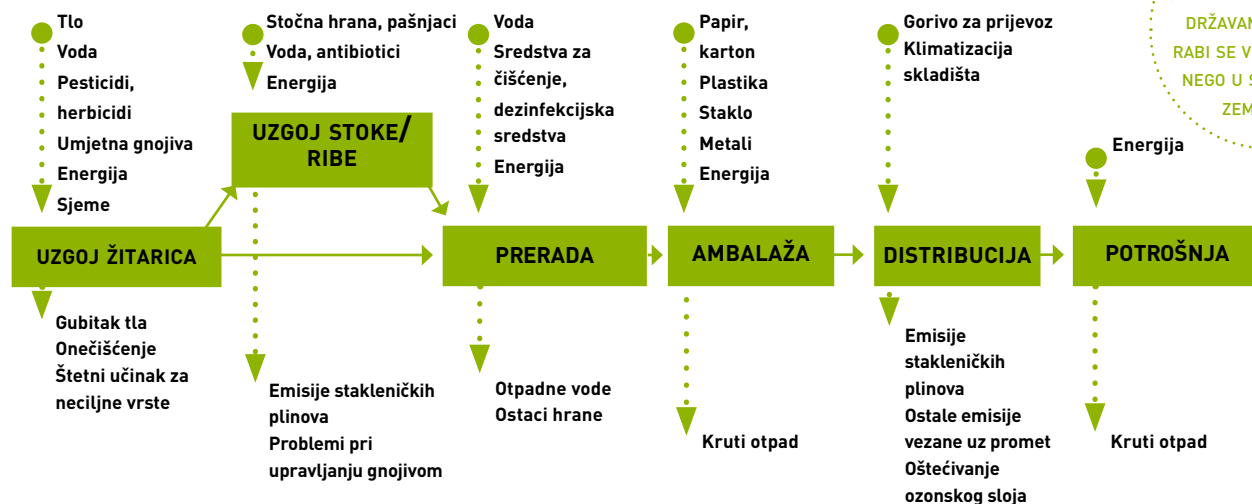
Tlo
Voda
Pesticidi, herbicidi
Umjetna gnojiva
Energija
Sjeme

Stočna hrana, pašnjaci
Voda, antibiotici
Energija

Voda
Sredstva za čišćenje, dezinfekcijska sredstva
Energija

Papir, karton
Plastika
Staklo
Metali
Energija

Gorivo za prijevoz
Klimatizacija skladišta

DRŽAVAN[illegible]
RABI SE V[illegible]
NEGO U S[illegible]
ZEM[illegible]

Energija

UZGOJ STOKE/ RIBE

UZGOJ ŽITARICA

PRERADA

AMBALAŽA

DISTRIBUCIJA

POTROŠNJA

Gubitak tla
Onečišćenje
Štetni učinak za neciljne vrste

Emisije stakleničkih plinova
Problemi pri upravljanju gnojivom

Otpadne vode
Ostaci hrane

Kruti otpad

Emisije stakleničkih plinova
Ostale emisije vezane uz promet
Oštećivanje ozonskog sloja

Kruti otpad